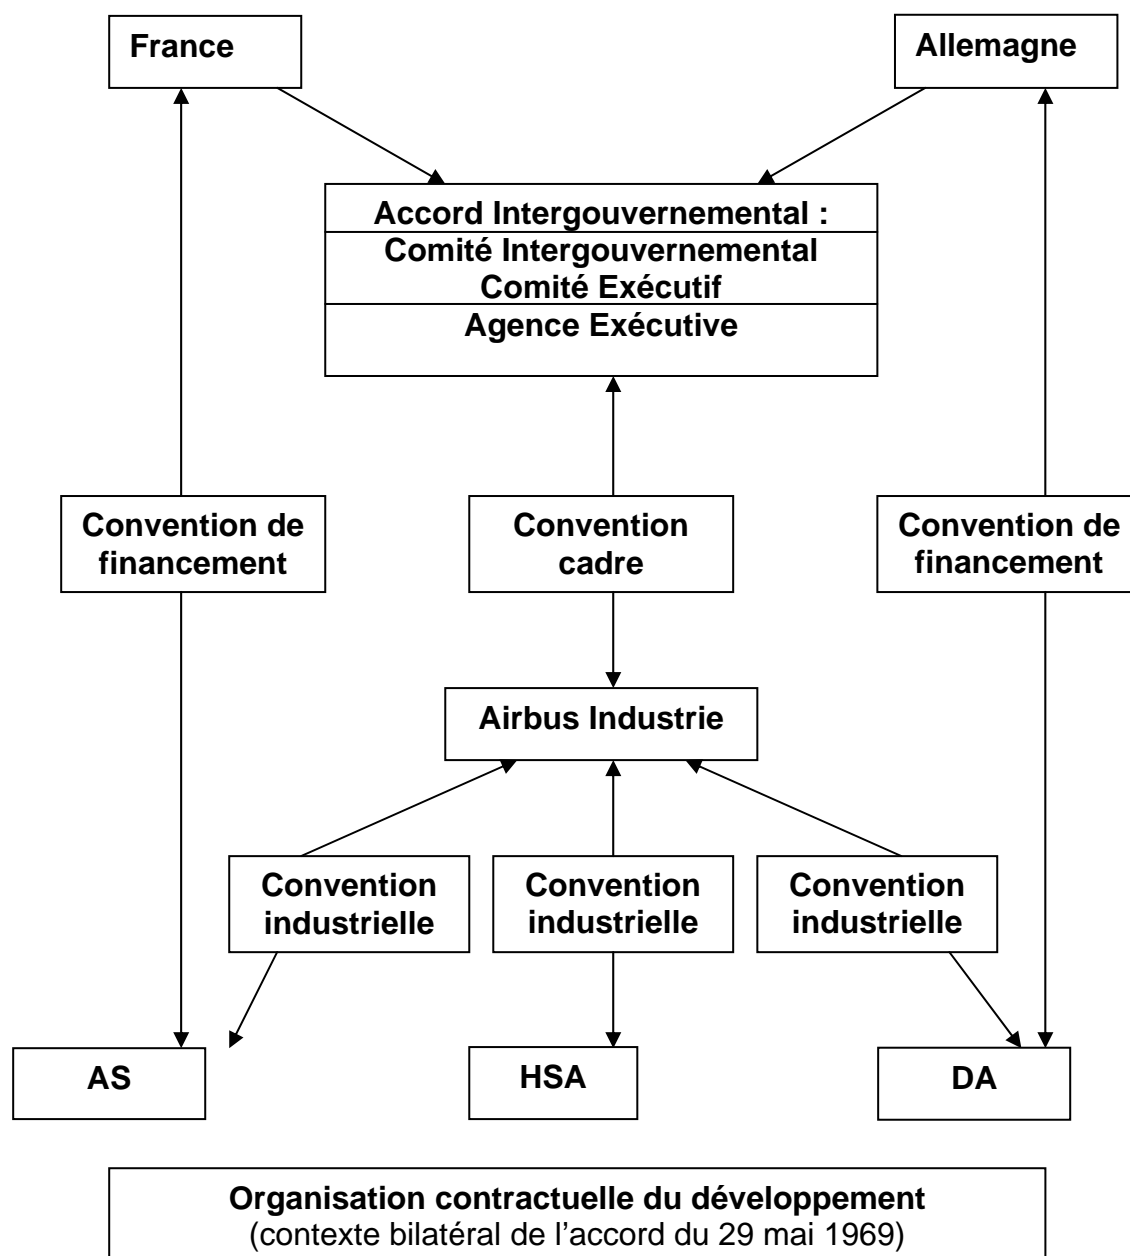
France

Allemagne

Accord Intergouvernemental :
Comité Intergouvernemental
Comité Exécutif
Agence Exécutive

Convention de financement

Convention cadre

Convention de financement

Airbus Industrie

Convention industrielle

Convention industrielle

Convention industrielle

AS

HSA

DA

**Organisation contractuelle du développement**
(contexte bilatéral de l'accord du 29 mai 1969)